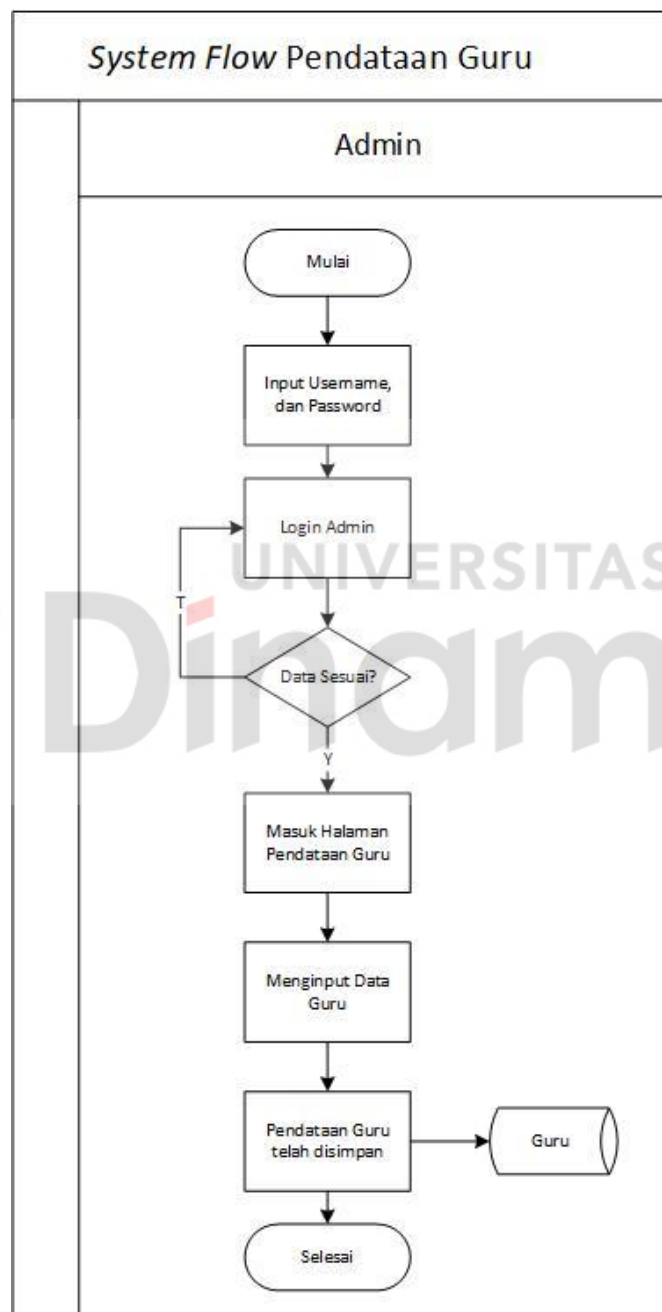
*System Flow* Pendataan Guru

Admin

Mulai

Input Username, dan Password

Login Admin

T

Data Sesuai?

Y

Masuk Halaman Pendataan Guru

Menginput Data Guru

Pendataan Guru telah disimpan

Guru

Selesai

UNIVERSITAS Dinam